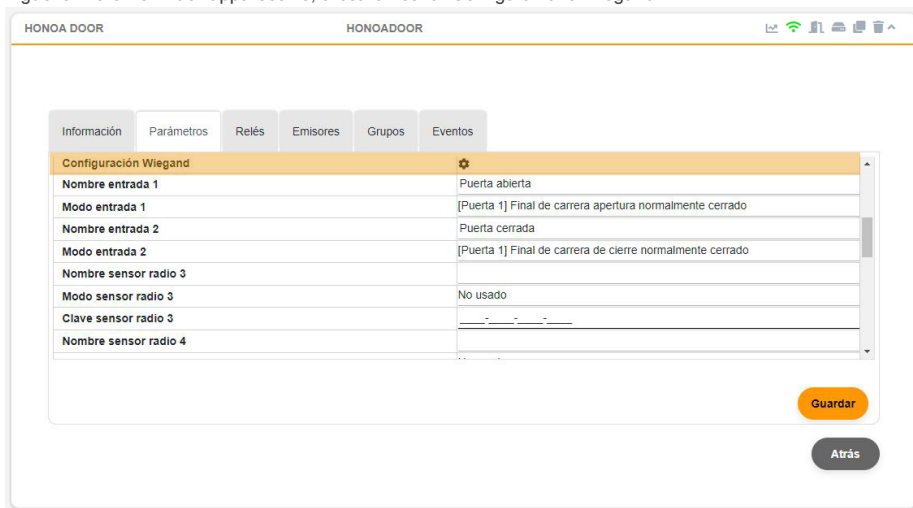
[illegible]

HONOA DOOR HONOADOOR

Información | Parámetros | Relés | Emisores | Grupos | Eventos

| Configuración Wiegand | |
|---|---|
| Nombre entrada 1 | Puerta abierta |
| Modo entrada 1 | [Puerta 1] Final de carrera apertura normalmente cerrado |
| Nombre entrada 2 | Puerta cerrada |
| Modo entrada 2 | [Puerta 1] Final de carrera de cierre normalmente cerrado |
| Nombre sensor radio 3 | |
| Modo sensor radio 3 | No usado |
| Clave sensor radio 3 | \_\_\_\_-\_\_\_\_-\_\_\_\_-\_\_\_\_ |
| Nombre sensor radio 4 | |

Guardar

Atrás